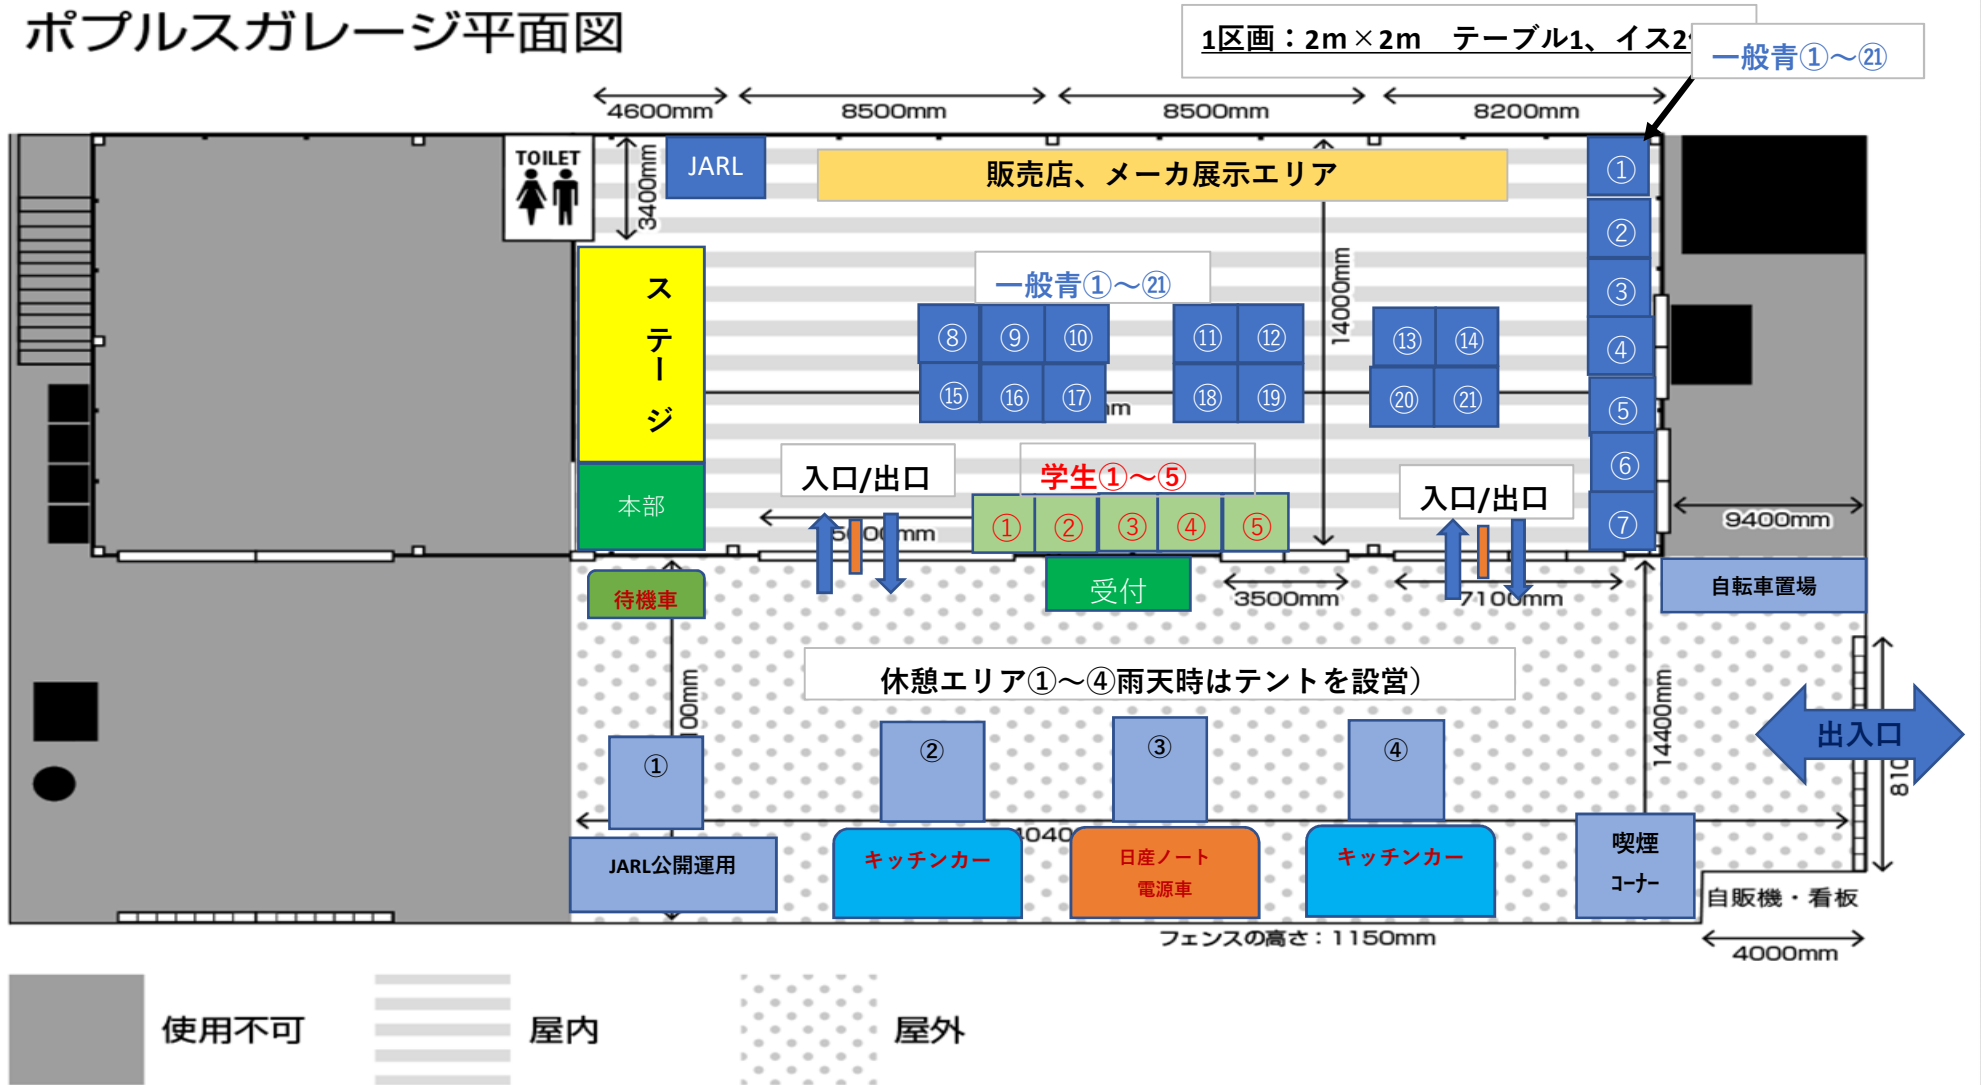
ポプルスガレージ平面図

1区画：2m×2m　テーブル1、イス2

一般青①～㉑

4600mm　8500mm　8500mm　8200mm

TOILET

3400mm

JARL

販売店、メーカ展示エリア

①
②
③
④
⑤
⑥
⑦

ス
テ
ー
ジ

一般青①～㉑

⑧ ⑨ ⑩ ⑪ ⑫ ⑬ ⑭
⑮ ⑯ ⑰ ⑱ ⑲ ⑳ ㉑

14000mm

本部

入口/出口

学生①～⑤

① ② ③ ④ ⑤

入口/出口

9400mm

待機車

受付

3500mm

7100mm

自転車置場

休憩エリア①～④雨天時はテントを設営）

① ② ③ ④

14400mm

出入口

JARL公開運用

キッチンカー

日産ノート
電源車

キッチンカー

喫煙
ｺｰﾅｰ

自販機・看板

フェンスの高さ：1150mm

4000mm

使用不可　屋内　屋外